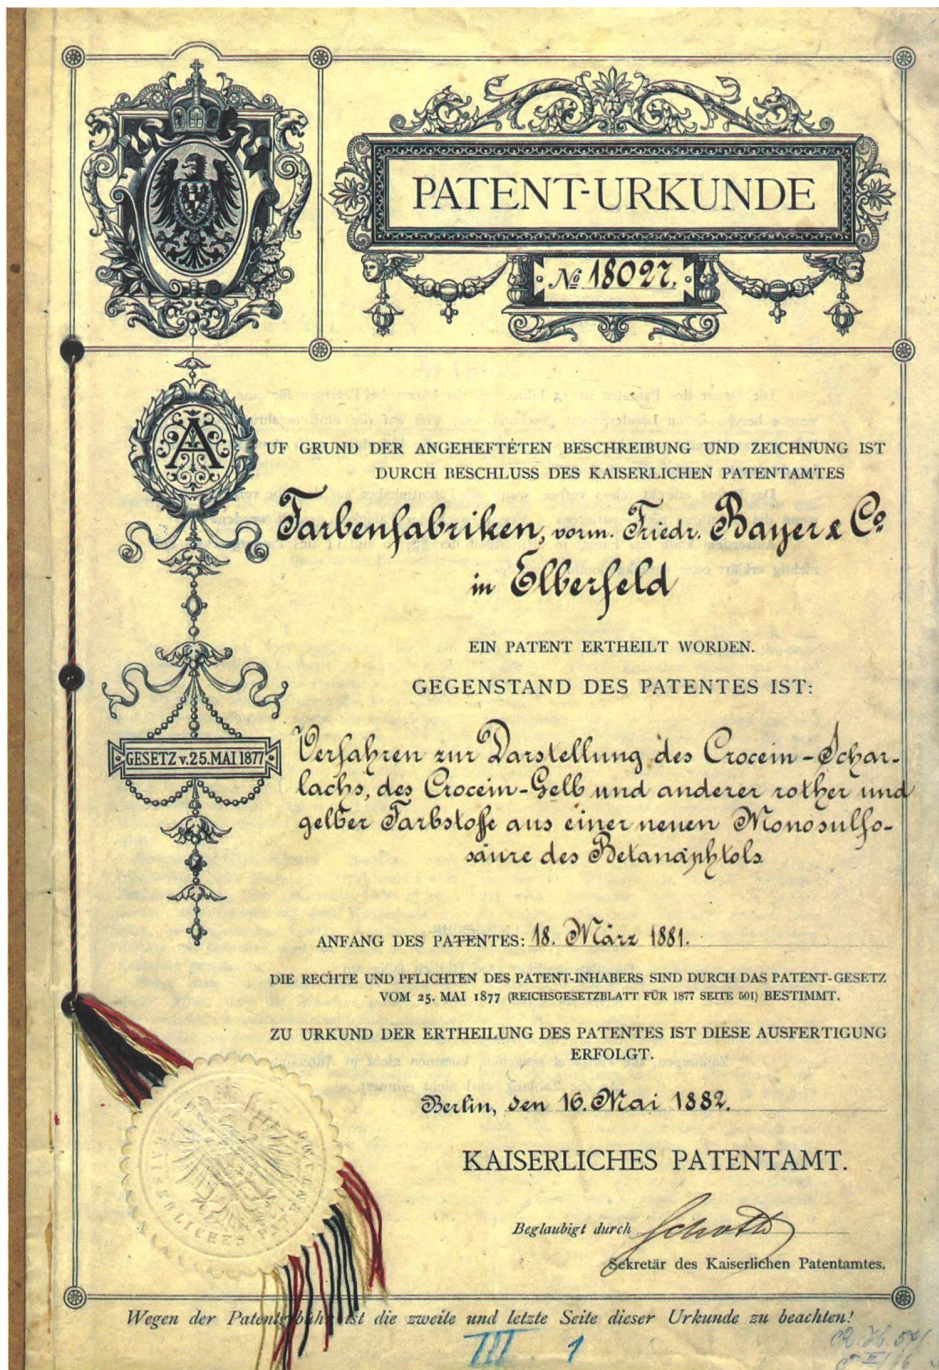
PATENT-URKUNDE

№ 18027.

AUF GRUND DER ANGEHEFTETEN BESCHREIBUNG UND ZEICHNUNG IST DURCH BESCHLUSS DES KAISERLICHEN PATENTAMTES

Farbenfabriken, vorm. Friedr. Bayer & Co in Elberfeld

EIN PATENT ERTHEILT WORDEN.

GEGENSTAND DES PATENTES IST:

GESETZ v. 25. MAI 1877

Verfahren zur Darstellung des Crocein-Scharlachs, des Crocein-Gelb und anderer rother und gelber Farbstoffe aus einer neuen Monosulfosäure des Betanaphtols

ANFANG DES PATENTES: 18. März 1881.

DIE RECHTE UND PFLICHTEN DES PATENT-INHABERS SIND DURCH DAS PATENT-GESETZ VOM 25. MAI 1877 (REICHSGESETZBLATT FÜR 1877 SEITE 501) BESTIMMT.

ZU URKUND DER ERTHEILUNG DES PATENTES IST DIESE AUSFERTIGUNG ERFOLGT.

Berlin, den 16. Mai 1882.

KAISERLICHES PATENTAMT.

Beglaubigt durch Schotte

Sekretär des Kaiserlichen Patentamtes.

Wegen der Patentgebühr ist die zweite und letzte Seite dieser Urkunde zu beachten!

III 1

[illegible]